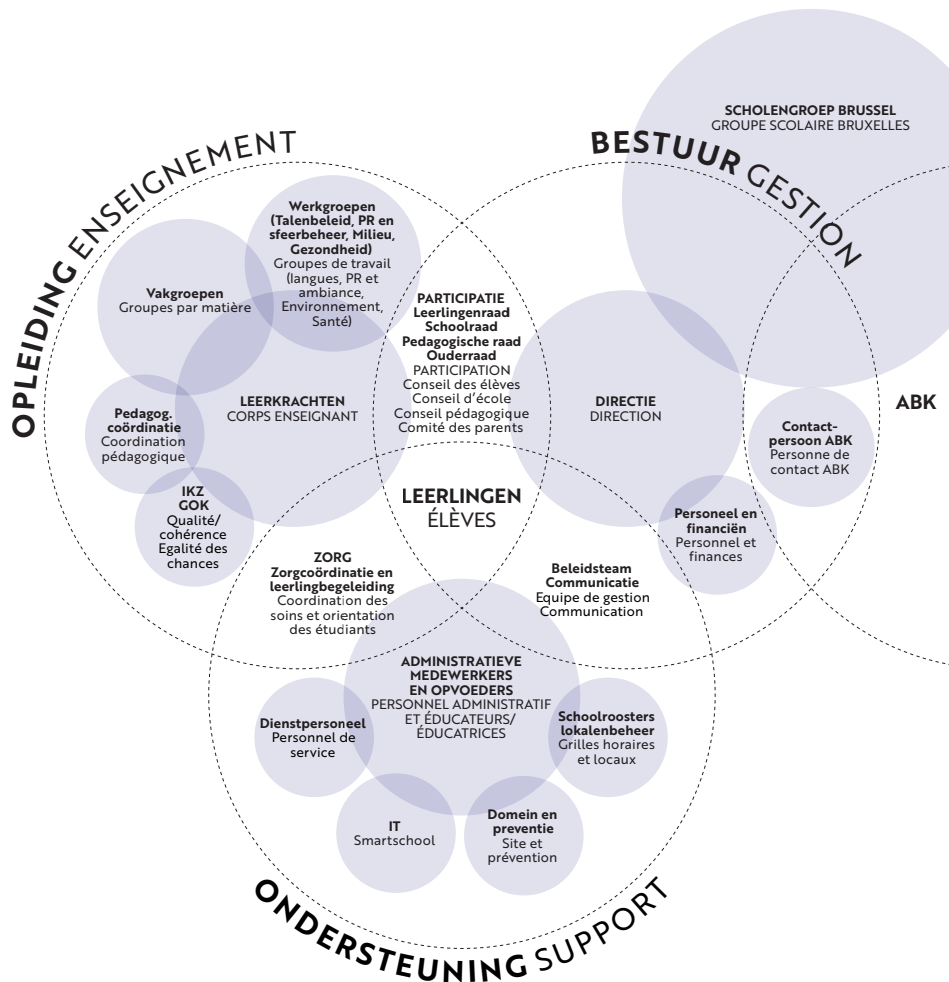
SCHOLENGROEP BRUSSEL
GROEPE SCOLAIRE BRUXELLES

OPLEIDING ENSEIGNEMENT

BESTUUR GESTION

Werkgroepen (Talenbeleid, PR en sfeerbeheer, Milieu, Gezondheid)
Groupes de travail (langues, PR et ambiance, Environnement, Santé)

Vakgroepen
Groupes par matière

PARTICIPATIE
Leerlingenraad
Schoolraad
Pedagogische raad
Ouderraad
PARTICIPATION
Conseil des élèves
Conseil d'école
Conseil pédagogique
Comité des parents

DIRECTIE
DIRECTION

ABK

Contact-persoon ABK
Personne de contact ABK

Pedagog. coördinatie
Coordination pédagogique

LEERKRACHTEN
CORPS ENSEIGNANT

IKZ
GOK
Qualité/ cohérence
Egalité des chances

LEERLINGEN
ÉLÈVES

Personeel en financiën
Personnel et finances

ZORG
Zorgcoördinatie en leerlingbegeleiding
Coordination des soins et orientation des étudiants

Beleidsteam Communicatie
Equipe de gestion Communication

ADMINISTRATIEVE MEDEWERKERS EN OPVOEDERS
PERSONNEL ADMINISTRATIF ET ÉDUCATEURS/ ÉDUCATRICES

Dienstpersoneel
Personnel de service

Schoolroosters lokalenbeheer
Grilles horaires et locaux

IT
Smartschool

Domein en preventie
Site et prévention

ONDERSTEUNING SUPPORT